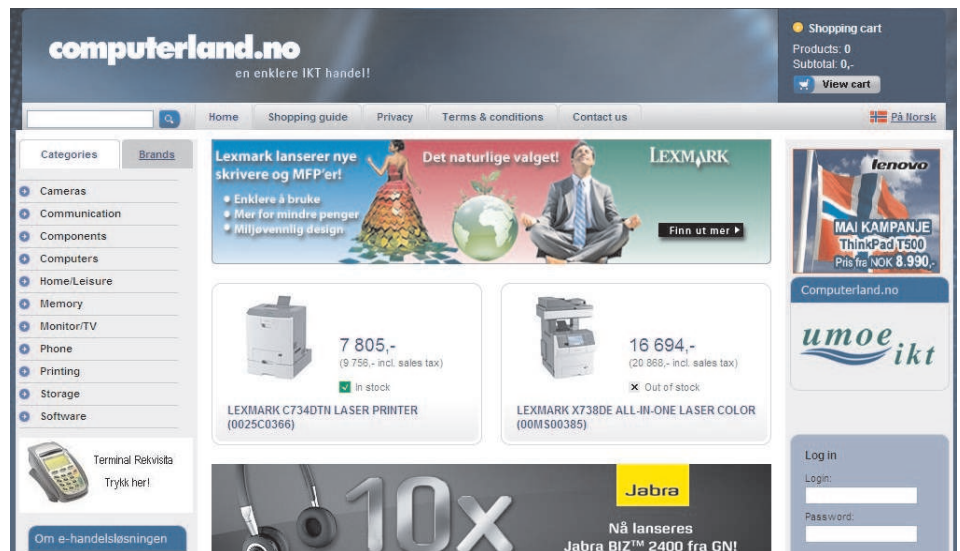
computerland.no
en enklere IKT handel!

Shopping cart
Products: 0
Subtotal: 0,-
View cart

Home | Shopping guide | Privacy | Terms & conditions | Contact us

På Norsk

Categories | Brands

Cameras
Communication
Components
Computers
Home/Leisure
Memory
Monitor/TV
Phone
Printing
Storage
Software

Terminal Rekvisita
Trykk her!

Om e-handelsløsningen

Lexmark lanserer nye skrivere og MFP'er!
• Enklere å bruke
• Mer for mindre penger
• Miljøvennlig design

Det naturlige valget!
LEXMARK
Finn ut mer

7 805,-
(9 756,- incl. sales tax)
In stock
LEXMARK C734DTN LASER PRINTER (0025C0366)

16 694,-
(20 868,- incl. sales tax)
Out of stock
LEXMARK X738DE ALL-IN-ONE LASER COLOR (00MS00385)

10x
Jabra
Nå lanseres
Jabra BIZ™ 2400 fra GN!

lenovo
MAI KAMPANJE
ThinkPad T500
Pris fra NOK 8.990,-

Computerland.no

umoe ikt

Log in
Login:
Password: